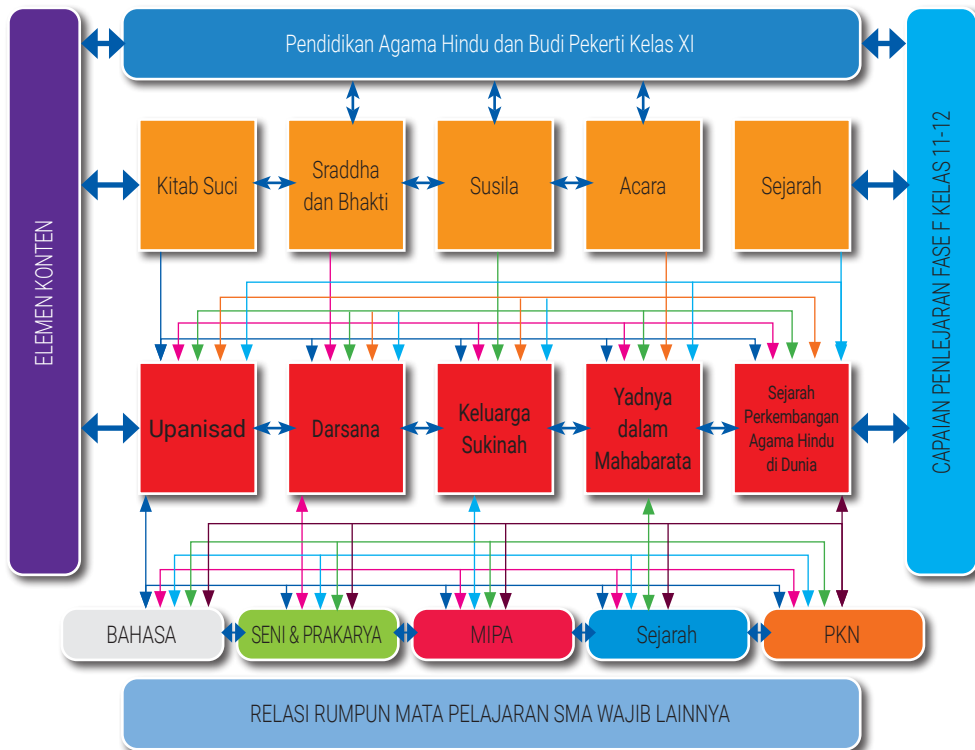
Pendidikan Agama Hindu dan Budi Pekerti Kelas XI

ELEMEN KONTEN

CAPAIAN PENLEJARAN FASE F KELAS 11-12

Kitab Suci

Sraddha dan Bhakti

Susila

Acara

Sejarah

Upanisad

Darsana

Keluarga Sukinah

Yadnya dalam Mahabarata

Sejarah Perkembangan Agama Hindu di Dunia

BAHASA

SENI & PRAKARYA

MIPA

Sejarah

PKN

RELASI RUMPUN MATA PELAJARAN SMA WAJIB LAINNYA